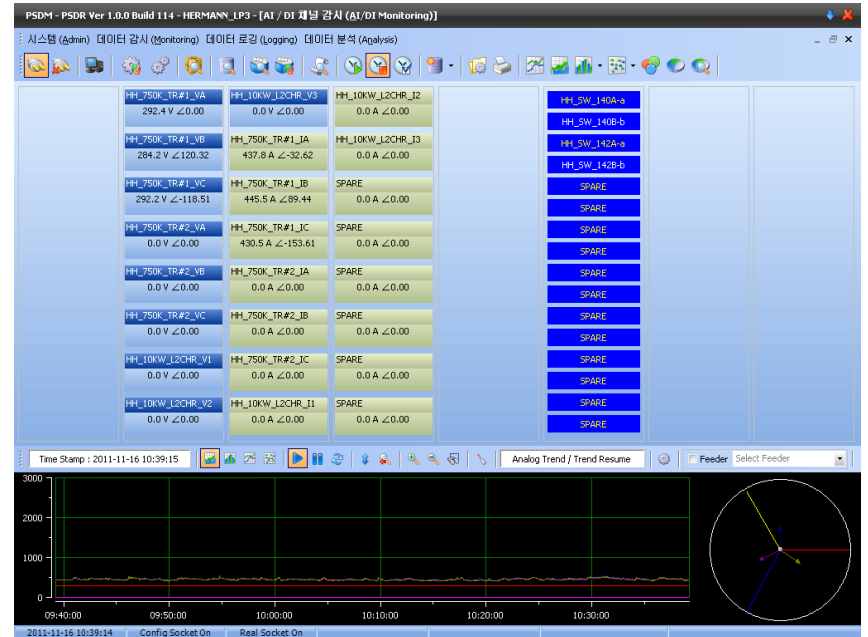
PSDM - PSDR Ver 1.0.0 Build 114 - HERMANN_LP3 - [AI / DI 채널 감시 (AI/DI Monitoring)]

시스템 (Admin) 데이터 감시 (Monitoring) 데이터 로깅 (Logging) 데이터 분석 (Analysis)

HH_750K_TR#1_VA
292.4 V ∠0.00
HH_750K_TR#1_VB
284.2 V ∠120.32
HH_750K_TR#1_VC
292.2 V ∠-118.51
HH_750K_TR#2_VA
0.0 V ∠0.00
HH_750K_TR#2_VB
0.0 V ∠0.00
HH_750K_TR#2_VC
0.0 V ∠0.00
HH_10KW_L2CHR_V1
0.0 V ∠0.00
HH_10KW_L2CHR_V2
0.0 V ∠0.00

HH_10KW_L2CHR_V3
0.0 V ∠0.00
HH_750K_TR#1_IA
437.8 A ∠-32.62
HH_750K_TR#1_IB
445.5 A ∠89.44
HH_750K_TR#1_IC
430.5 A ∠-153.61
HH_750K_TR#2_IA
0.0 A ∠0.00
HH_750K_TR#2_IB
0.0 A ∠0.00
HH_750K_TR#2_IC
0.0 A ∠0.00
HH_10KW_L2CHR_I1
0.0 A ∠0.00

HH_10KW_L2CHR_I2
0.0 A ∠0.00
HH_10KW_L2CHR_I3
0.0 A ∠0.00
SPARE
0.0 A ∠0.00
SPARE
0.0 A ∠0.00
SPARE
0.0 A ∠0.00
SPARE
0.0 A ∠0.00
SPARE
0.0 A ∠0.00
SPARE
0.0 A ∠0.00

HH_SW_140A-a
HH_SW_140B-b
HH_SW_142A-a
HH_SW_142B-b
SPARE
SPARE
SPARE
SPARE
SPARE
SPARE
SPARE
SPARE
SPARE
SPARE
SPARE

Time Stamp : 2011-11-16 10:39:15
Analog Trend / Trend Resume
Feeder
Select Feeder

3000
2000
1000
0
09:40:00
09:50:00
10:00:00
10:10:00
10:20:00
10:30:00

2011-11-16 10:39:14
Config Socket On
Real Socket On